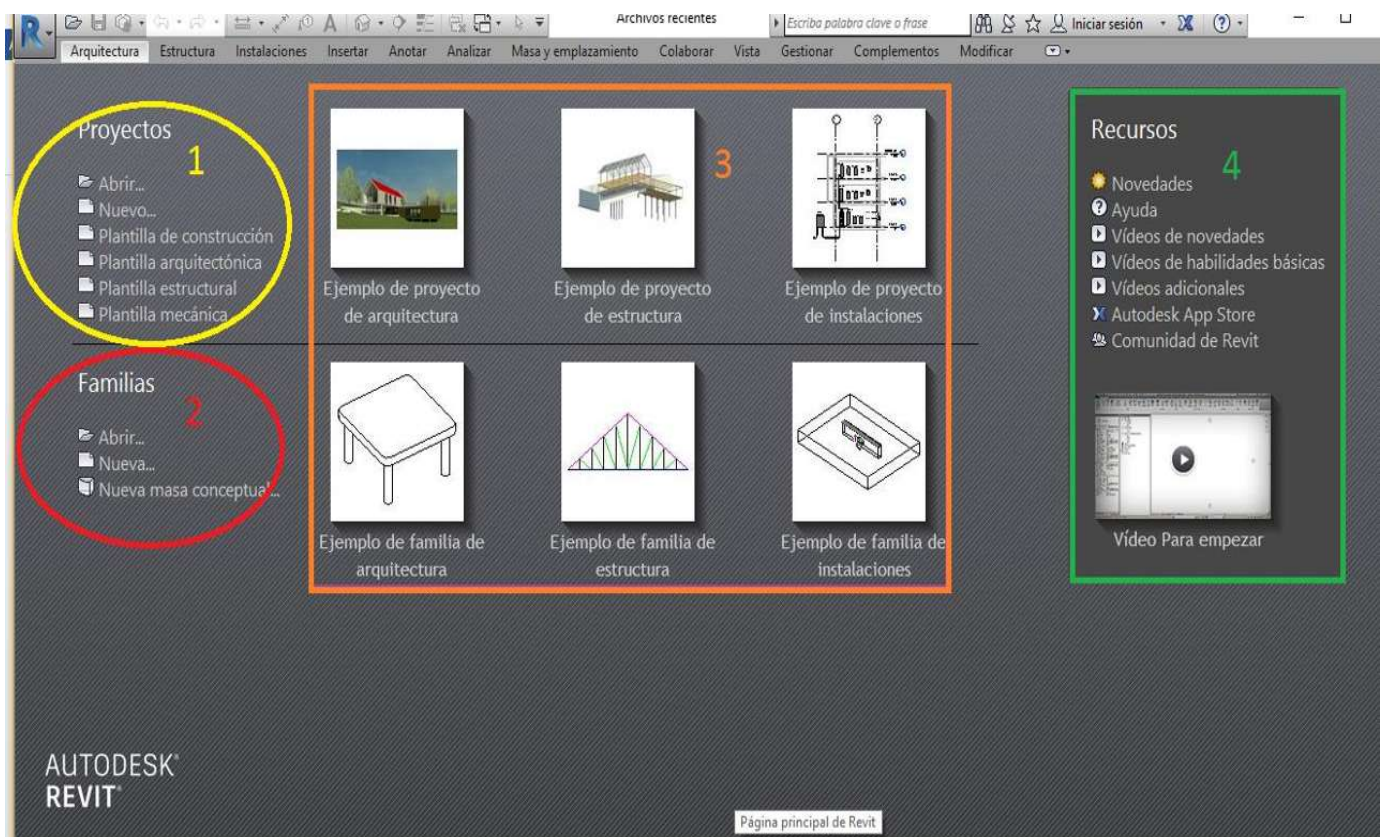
Archivos recientes

Escriba palabra clave o frase

Iniciar sesión

Arquitectura Estructura Instalaciones Insertar Anotar Analizar Masa y emplazamiento Colaborar Vista Gestionar Complementos Modificar

Proyectos

1

Abrir...
Nuevo...
Plantilla de construcción
Plantilla arquitectónica
Plantilla estructural
Plantilla mecánica

3

Ejemplo de proyecto de arquitectura

Ejemplo de proyecto de estructura

Ejemplo de proyecto de instalaciones

Familias

2

Abrir...
Nueva...
Nueva masa conceptual...

Ejemplo de familia de arquitectura

Ejemplo de familia de estructura

Ejemplo de familia de instalaciones

Recursos

4

Novedades
Ayuda
Vídeos de novedades
Vídeos de habilidades básicas
Vídeos adicionales
Autodesk App Store
Comunidad de Revit

Vídeo Para empezar

AUTODESK®
REVIT®

Página principal de Revit